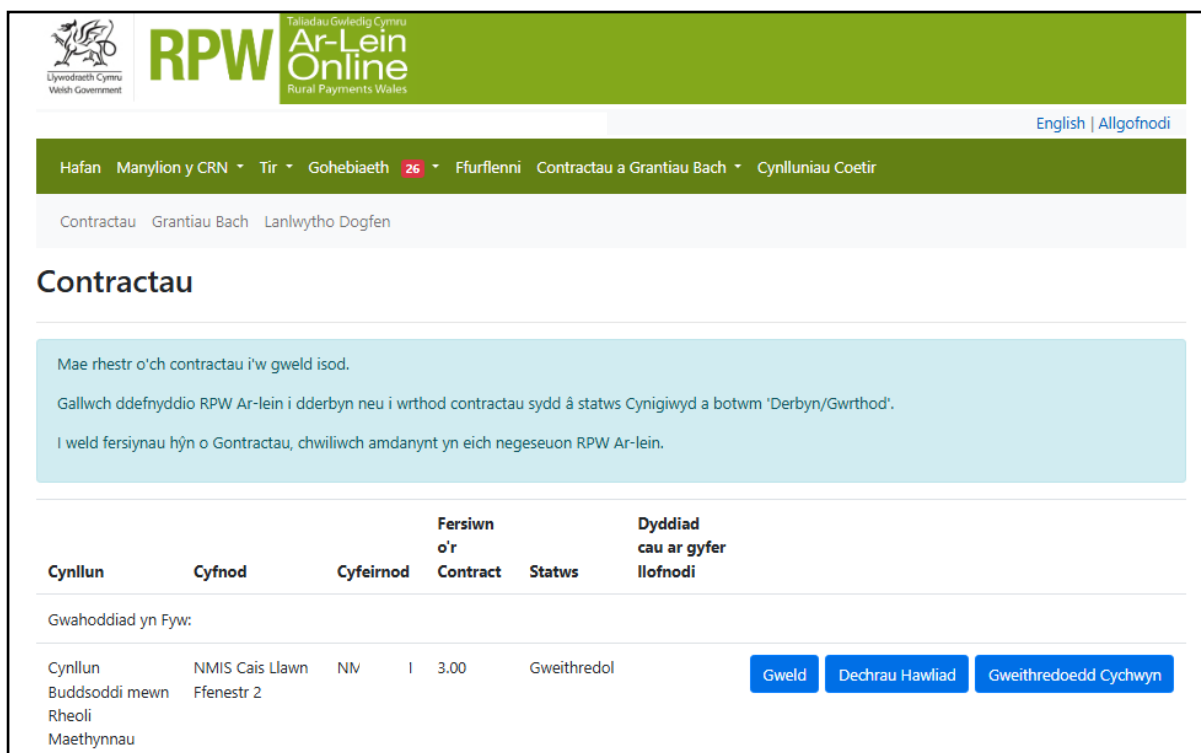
Llywodraeth Cymru
Welsh Government

RPW Taliadau Gwledig Cymru Ar-Lein Online Rural Payments Wales

English | Allgofnodi

Hafan Manylion y CRN Tir Gohebiaeth 26 Ffurflenni Contractau a Grantiau Bach Cynlluniau Coetir

Contractau Grantiau Bach Lanlwytho Dogfen

Contractau

Mae rhestr o'ch contractau i'w gweld isod.

Gallwch ddefnyddio RPW Ar-lein i dderbyn neu i wrthod contractau sydd â statws Cynigiwyd a botwm 'Derbyn/Gwrthod'.

I weld fersiynau hŷn o Gontractau, chwiliwch amdanynt yn eich negeseuon RPW Ar-lein.

| Cynllun | Cyfnod | Cyfeirnod | Fersiwn o'r Contract | Statws | Dyddiad cau ar gyfer llofnodi | |
|---|---|---|---|---|---|---|
| Gwahoddiad yn Fyw: | | | | | | |
| Cynllun Buddsoddi mewn Rheoli Maethynnau | NMIS Cais Llawn Ffenestr 2 | NM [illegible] | 3.00 | Gweithredol | | Gweld Dechrau Hawliad Gweithredoedd Cychwyn |